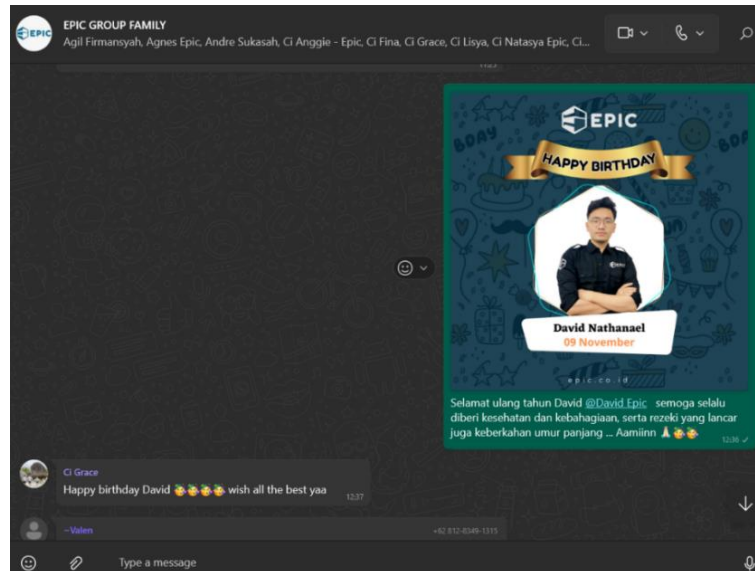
EPIC GROUP FAMILY
Agil Firmansyah, Agnes Epic, Andre Sukasah, Ci Anggie - Epic, Ci Fina, Ci Grace, Ci Lisya, Ci Natasya Epic, Ci...

EPIC
HAPPY BIRTHDAY
BDAY
David Nathanael
09 November
epic.co.id

Selamat ulang tahun David @David Epic semoga selalu diberi kesehatan dan kebahagiaan, serta rezeki yang lancar juga keberkahan umur panjang ... Aamiinn 🙏🥳🥳
12:06

Ci Grace
Happy birthday David 🥳🥳🥳🥳 wish all the best yaa
12:07

~Valen
+62 812-8349-1315

Type a message